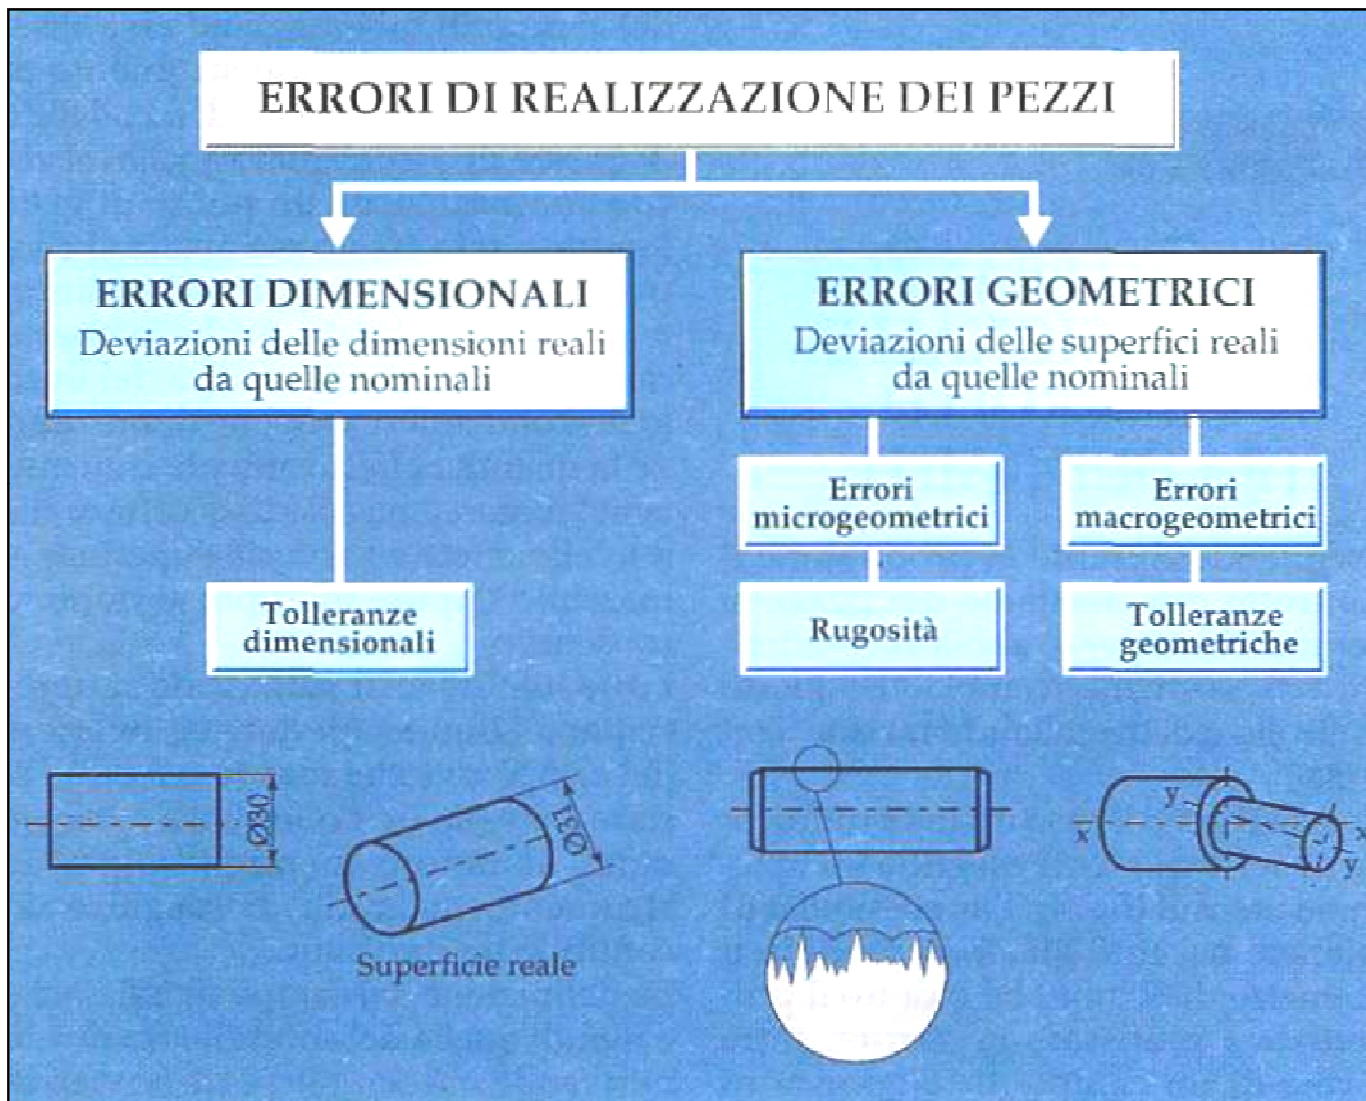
ERRORI DI REALIZZAZIONE DEI PEZZI

ERRORI DIMENSIONALI
Deviazioni delle dimensioni reali da quelle nominali

ERRORI GEOMETRICI
Deviazioni delle superfici reali da quelle nominali

Errori microgeometrici

Errori macrogeometrici

Tolleranze dimensionali

Rugosità

Tolleranze geometriche

Ø30

Ø11

Superficie reale

y

x

x

y